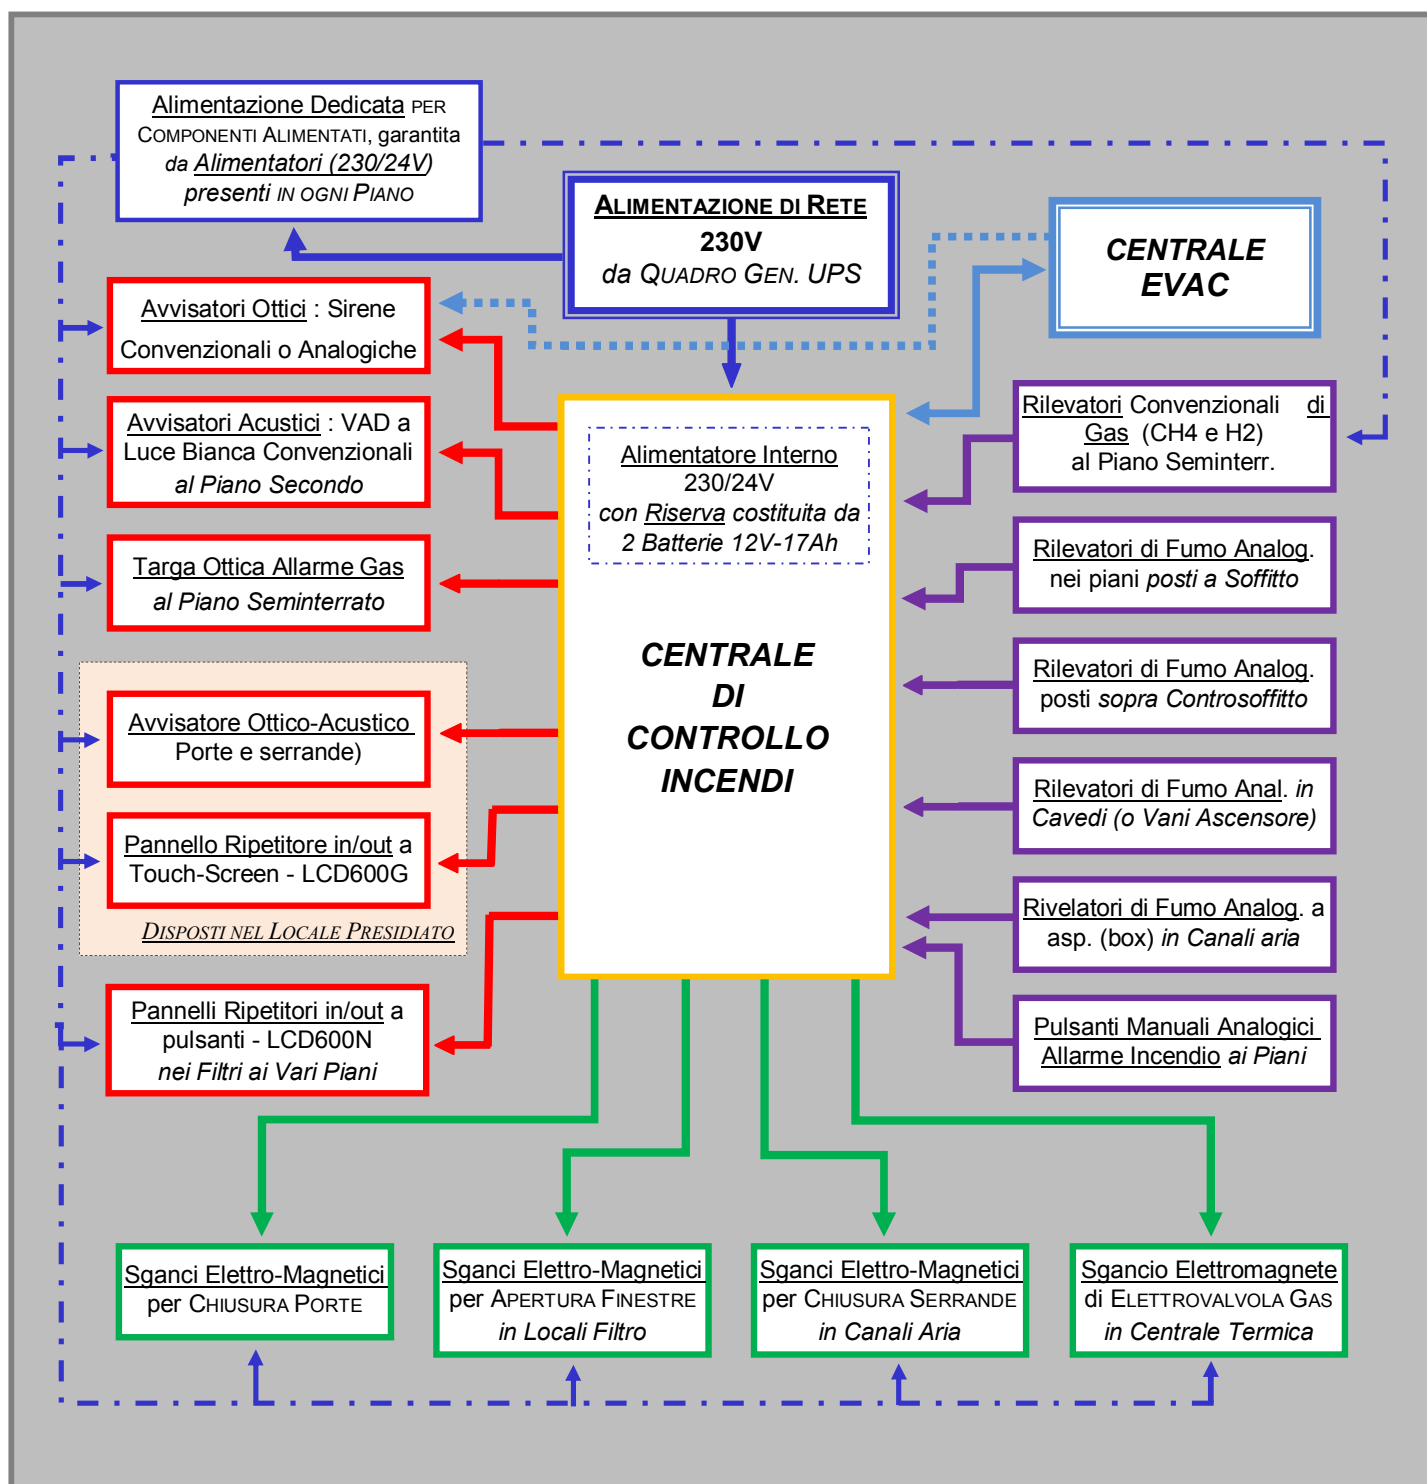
Alimentazione Dedicata PER COMPONENTI ALIMENTATI, garantita da Alimentatori (230/24V) presenti IN OGNI PIANO

ALIMENTAZIONE DI RETE
230V
da QUADRO GEN. UPS

CENTRALE EVAC

Avvisatori Ottici : Sirene Convenzionali o Analogiche

Avvisatori Acustici : VAD a Luce Bianca Convenzionali al Piano Secondo

Targa Ottica Allarme Gas al Piano Seminterrato

Avvisatore Ottico-Acustico Porte e serrande)

Pannello Ripetitore in/out a Touch-Screen - LCD600G

DISPOSTI NEL LOCALE PRESIDIATO

Pannelli Ripetitori in/out a pulsanti - LCD600N nei Filtri ai Vari Piani

Alimentatore Interno 230/24V con Riserva costituita da 2 Batterie 12V-17Ah

CENTRALE DI CONTROLLO INCENDI

Rilevatori Convenzionali di Gas (CH4 e H2) al Piano Seminterr.

Rilevatori di Fumo Analog. nei piani posti a Soffitto

Rilevatori di Fumo Analog. posti sopra Controsoffitto

Rilevatori di Fumo Anal. in Cavedi (o Vani Ascensore)

Rivelatori di Fumo Analog. a asp. (box) in Canali aria

Pulsanti Manuali Analogici Allarme Incendio ai Piani

Sganci Elettro-Magnetici per CHIUSURA PORTE

Sganci Elettro-Magnetici per APERTURA FINESTRE in Locali Filtro

Sganci Elettro-Magnetici per CHIUSURA SERRANDE in Canali Aria

Sgancio Elettromagnete di ELETTROVALVOLA GAS in Centrale Termica